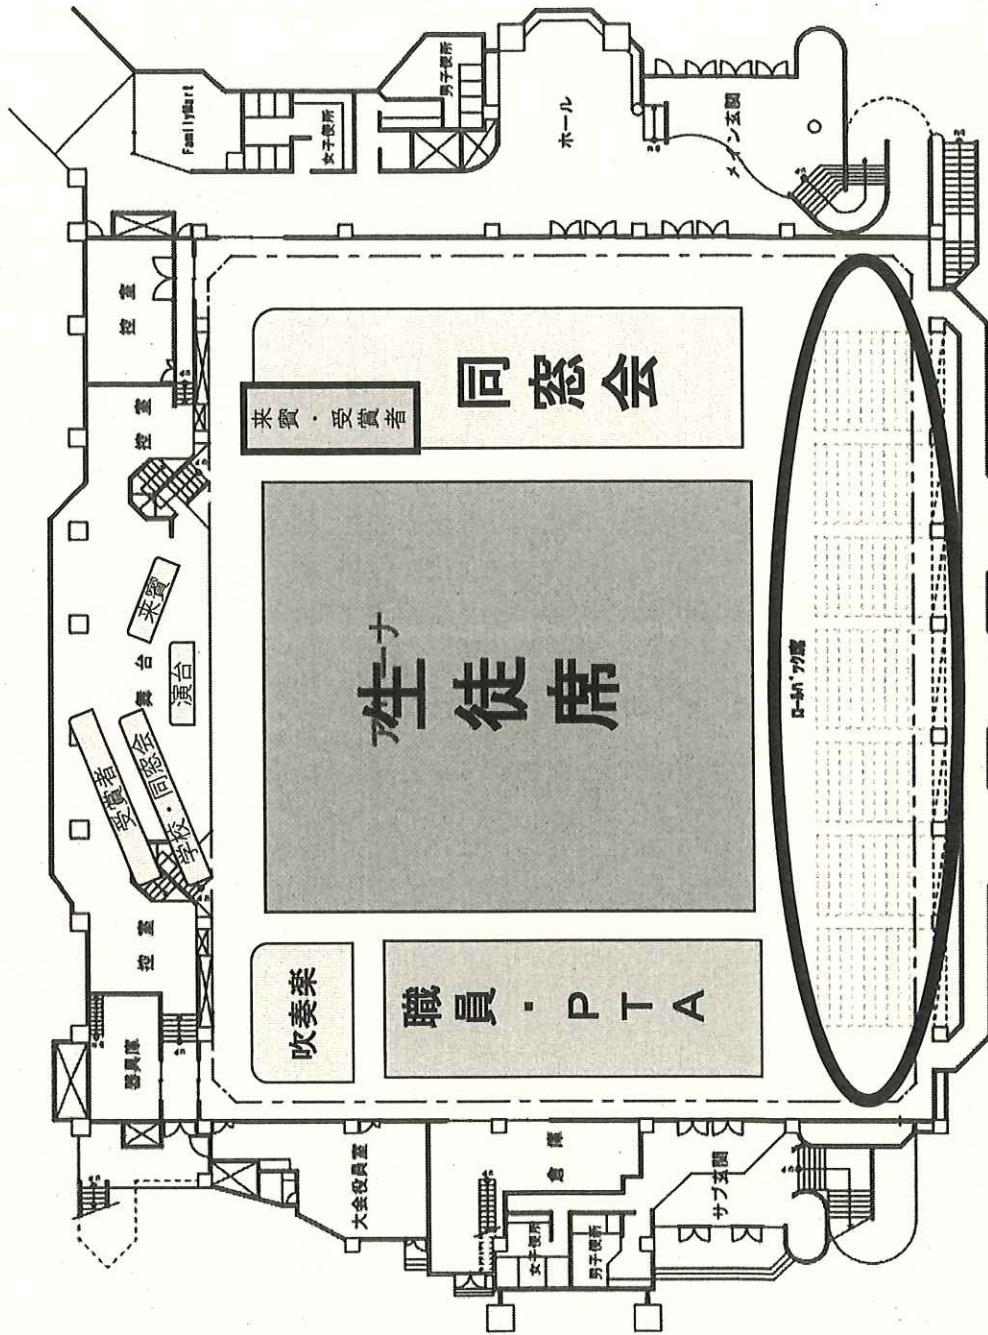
FamilyMart
女子便所
男子便所
ホール
メイン玄関
控室
控室
来賓・受賞者
同窓会
来賓
舞台
演台
受賞者
学校・同窓会
アリーナ
生徒席
ロールバック席
控室
吹奏楽
職員・PTA
器具庫
大会役員室
倉庫
女子便所
男子便所
サブ玄関